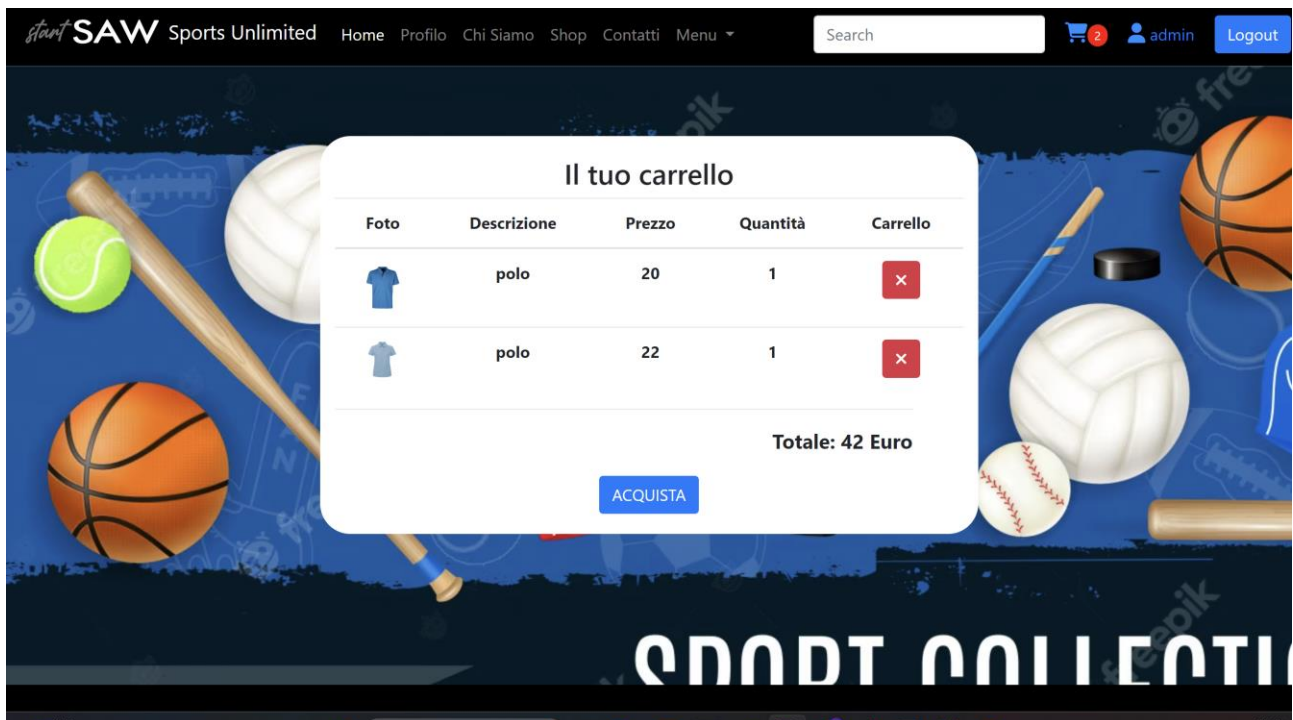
start SAW Sports Unlimited Home Profilo Chi Siamo Shop Contatti Menu ▾ Search 2 admin Logout

Il tuo carrello

| Foto | Descrizione | Prezzo | Quantità | Carrello |
|---|---|---|---|---|
| | polo | 20 | 1 | × |
| | polo | 22 | 1 | × |

Totale: 42 Euro

ACQUISTA

SPORT COLLECTI